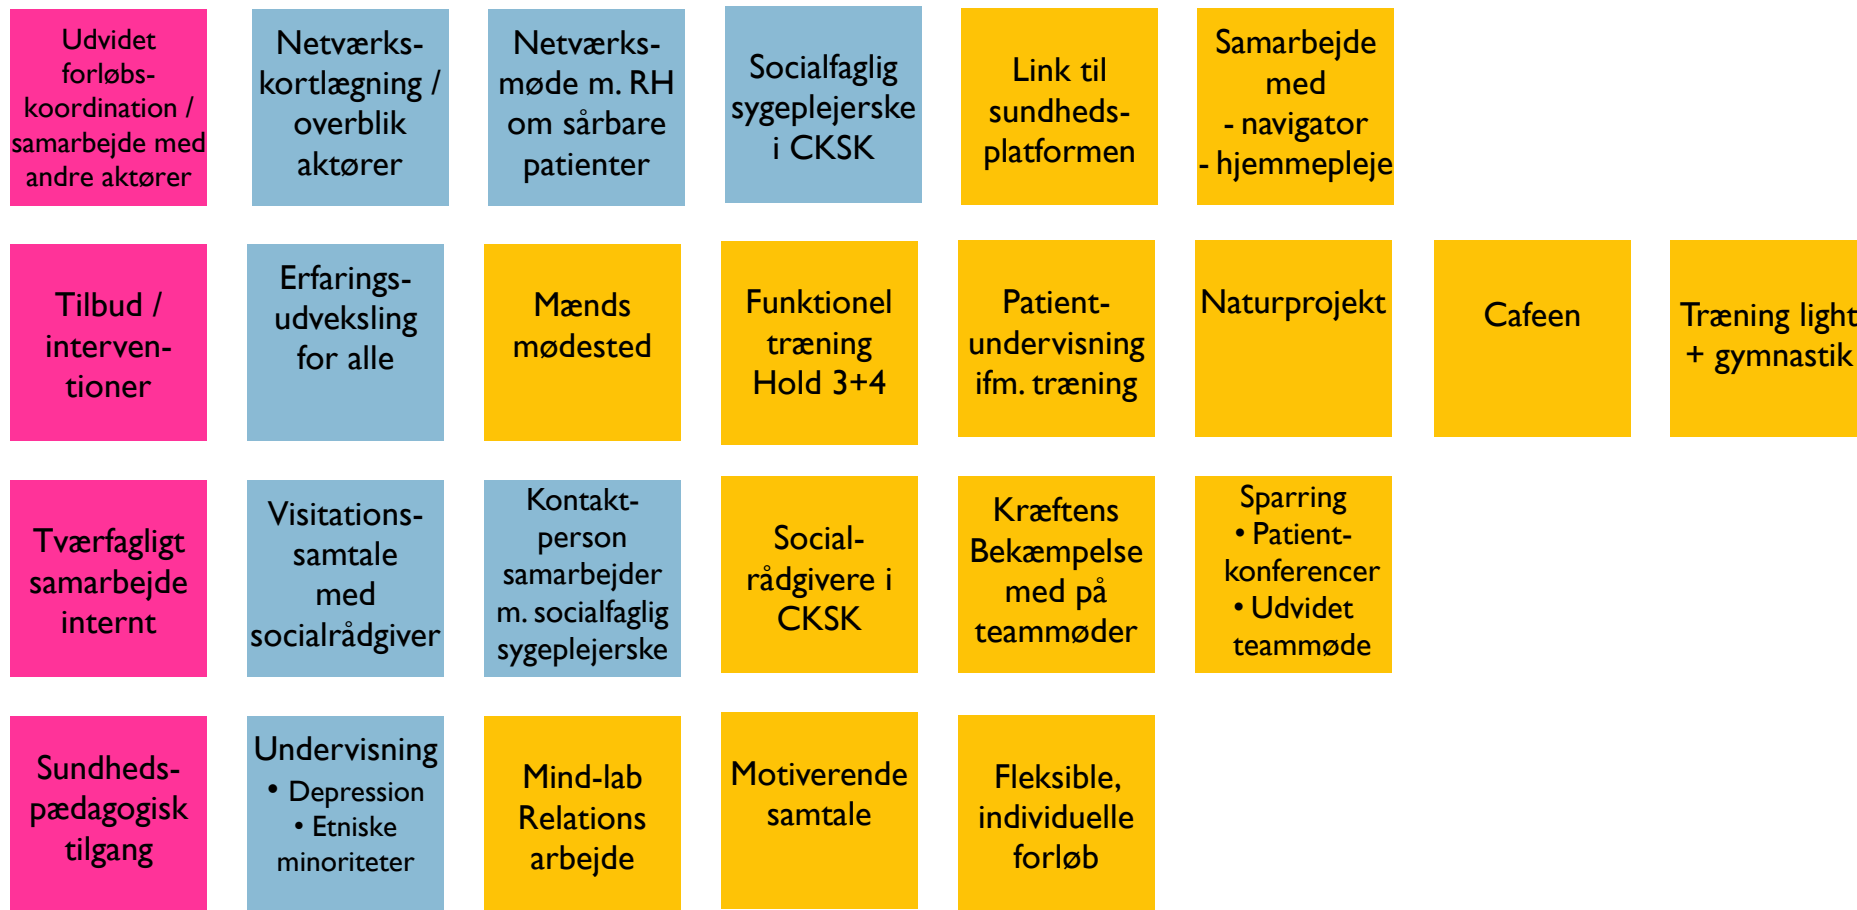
Udvidet forløbskoordination / samarbejde med andre aktører

Netværkskortlægning / overblik aktører

Netværksmøde m. RH om sårbare patienter

Socialfaglig sygeplejerske i CKSK

Link til sundhedsplatformen

Samarbejde med
- navigator
- hjemmepleje

Tilbud / interventioner

Erfaringsudveksling for alle

Mænds mødested

Funktionel træning Hold 3+4

Patientundervisning ifm. træning

Naturprojekt

Cafeen

Træning light + gymnastik

Tværfagligt samarbejde internt

Visitationssamtale med socialrådgiver

Kontaktperson samarbejder m. socialfaglig sygeplejerske

Socialrådgivere i CKSK

Kræftens Bekæmpelse med på teammøder

Sparring
• Patientkonferencer
• Udvidet teammøde

Sundhedspædagogisk tilgang

Undervisning
• Depression
• Etniske minoriteter

Mind-lab Relations arbejde

Motiverende samtale

Fleksible, individuelle forløb